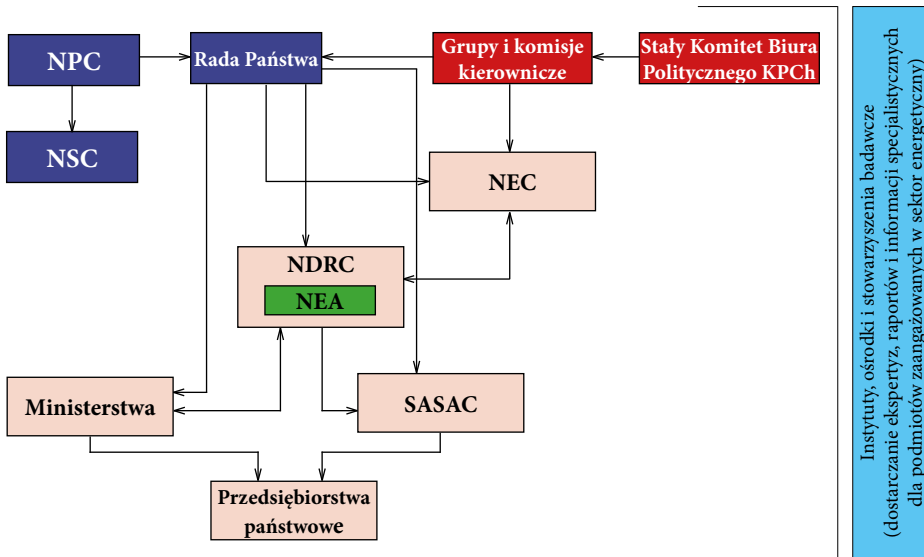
NPC

Rada Państwa

Grupy i komisje kierownicze

Stały Komitet Biura Politycznego KPCh

NSC

NEC

NDRC

NEA

Ministerstwa

SASAC

Przedsiębiorstwa państwowe

Instytuty, ośrodki i stowarzyszenia badawcze (dostarczanie ekspertyz, raportów i informacji specjalistycznych dla podmiotów zaangażowanych w sektor energetyczny)